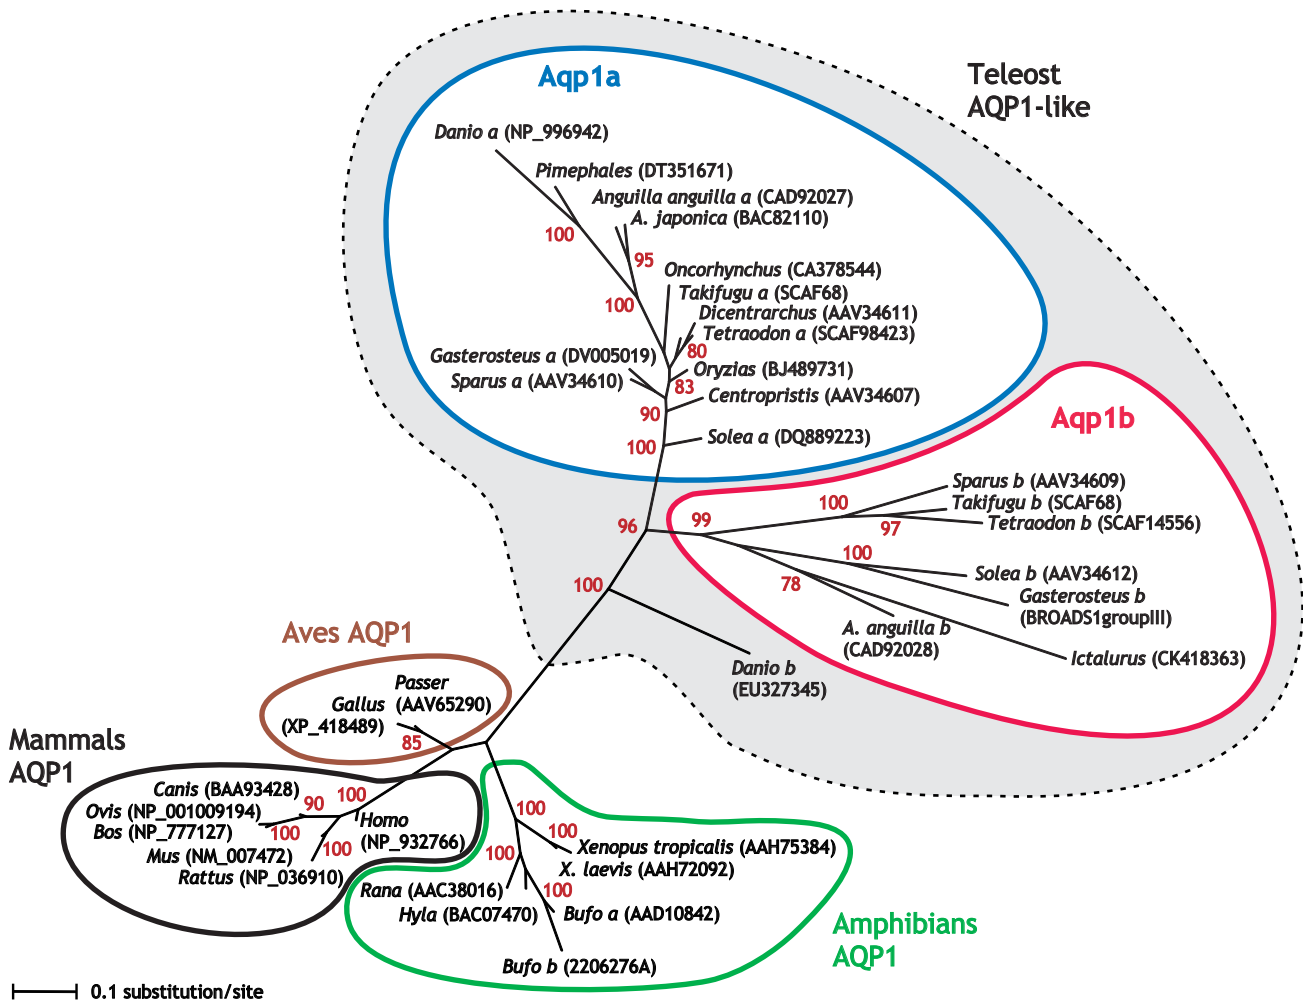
Teleost AQP1-like

Aqp1a

Danio a (NP_996942)
Pimephales (DT351671)
Anguilla anguilla a (CAD92027)
A. japonica (BAC82110)
100
95
Oncorhynchus (CA378544)
100
Takifugu a (SCAF68)
Dicentrarchus (AAV34611)
Tetraodon a (SCAF98423)
80
Gasterosteus a (DV005019)
Oryzias (BJ489731)
Sparus a (AAV34610)
83
Centropristis (AAV34607)
90
100
Solea a (DQ889223)

Aqp1b

Sparus b (AAV34609)
100
Takifugu b (SCAF68)
96
99
97
Tetraodon b (SCAF14556)
100
Solea b (AAV34612)
78
Gasterosteus b (BROADS1groupIII)
100
A. anguilla b (CAD92028)
Ictalurus (CK418363)
Danio b (EU327345)

Aves AQP1

Passer
Gallus (AAV65290)
(XP_418489)
85

Mammals AQP1

Canis (BAA93428)
Ovis (NP_001009194)
90
100
Bos (NP_777127)
100
Homo (NP_932766)
Mus (NM_007472)
100
Rattus (NP_036910)

100
100
Xenopus tropicalis (AAH75384)
100
X. laevis (AAH72092)
Rana (AAC38016)
100
Hyla (BAC07470)
Bufo a (AAD10842)
Bufo b (2206276A)

Amphibians AQP1

0.1 substitution/site